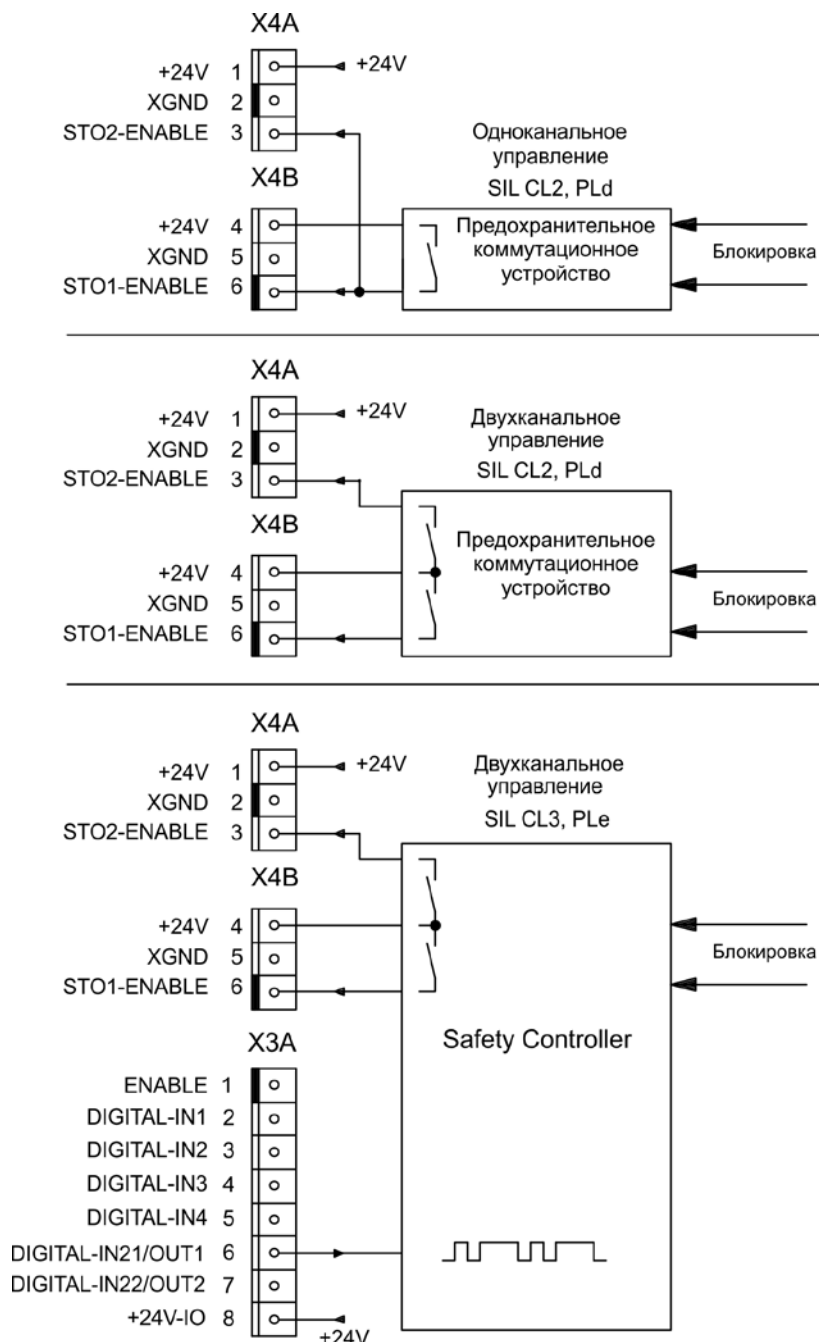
X4A

+24V 1
XGND 2
STO2-ENABLE 3

+24V

Одноканальное управление
SIL CL2, PLd

X4B

+24V 4
XGND 5
STO1-ENABLE 6

Предохранительное коммутационное устройство

Блокировка

X4A

+24V 1
XGND 2
STO2-ENABLE 3

+24V

Двухканальное управление
SIL CL2, PLd

X4B

+24V 4
XGND 5
STO1-ENABLE 6

Предохранительное коммутационное устройство

Блокировка

X4A

+24V 1
XGND 2
STO2-ENABLE 3

+24V

Двухканальное управление
SIL CL3, PLe

X4B

+24V 4
XGND 5
STO1-ENABLE 6

Блокировка

Safety Controller

X3A

ENABLE 1
DIGITAL-IN1 2
DIGITAL-IN2 3
DIGITAL-IN3 4
DIGITAL-IN4 5
DIGITAL-IN21/OUT1 6
DIGITAL-IN22/OUT2 7
+24V-IO 8

+24V